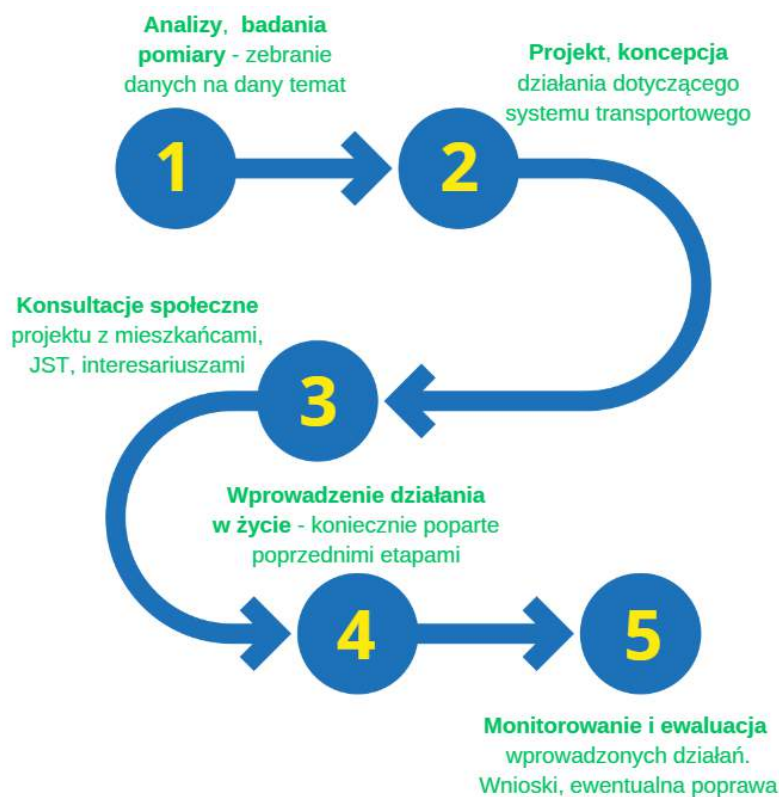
Analizy, badania pomiary - zebranie danych na dany temat

1

Projekt, koncepcja działania dotyczącego systemu transportowego

2

Konsultacje społeczne projektu z mieszkańcami, JST, interesariuszami

3

Wprowadzenie działania w życie - koniecznie poparte poprzednimi etapami

4

5

Monitorowanie i ewaluacja wprowadzonych działań. Wnioski, ewentualna poprawa